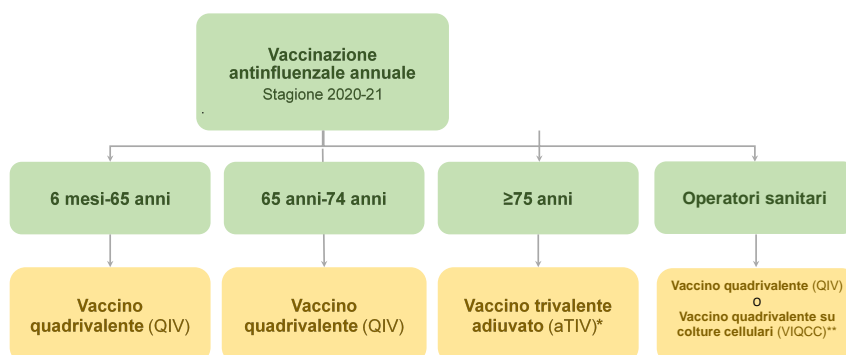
Vaccinazione antinfluenzale annuale
Stagione 2020-21

6 mesi-65 anni

65 anni-74 anni

≥75 anni

Operatori sanitari

Vaccino quadrivalente (QIV)

Vaccino quadrivalente (QIV)

Vaccino trivalente adiuvato (aTIV)*

Vaccino quadrivalente (QIV)
o
Vaccino quadrivalente su colture cellulari (VIQCC)**